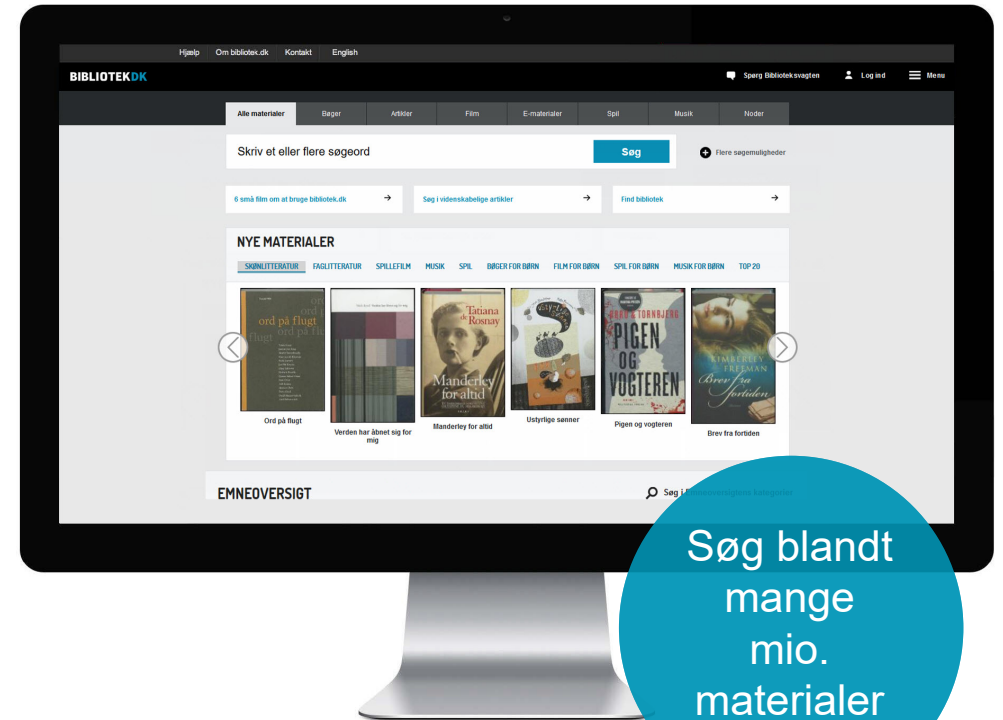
Hjælp Om bibliotek.dk Kontakt English

BIBLIOTEKDK

Spørg Biblioteksvagten Log ind Menu

Alle materialer Bøger Artikler Film E-materialer Spil Musik Noder

Skriv et eller flere søgeord

Søg

Flere søgemuligheder

6 små film om at bruge bibliotek.dk

Søg i videnskabelige artikler

Find bibliotek

NYE MATERIALER

SKØNLITTERATUR FAGLITTERATUR SPILLEFILM MUSIK SPIL BØGER FOR BØRN FILM FOR BØRN SPIL FOR BØRN MUSIK FOR BØRN TOP 20

ord på flugt

Tatiana de Rosnay Manderley for altid

PIGEN OG VOGTEREN

KIMBERLEY FREEMAN Brev fra fortiden

Ord på flugt

Verden har åbnet sig for mig

Manderley for altid

Ustyrlige sønner

Pigen og vogteren

Brev fra fortiden

EMNEOVERSIGT

Søg i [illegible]

Søg blandt mange mio. materialer